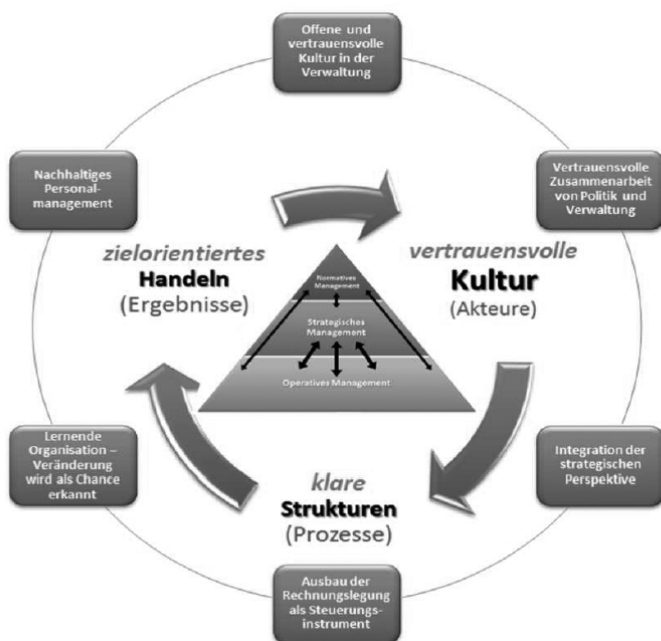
Offene und vertrauensvolle Kultur in der Verwaltung

Nachhaltiges Personalmanagement

Vertrauensvolle Zusammenarbeit von Politik und Verwaltung

zielorientiertes
Handeln
(Ergebnisse)

vertrauensvolle
Kultur
(Akteure)

Normatives Management

Strategisches Management

Operatives Management

Lernende Organisation – Veränderung wird als Chance erkannt

Integration der strategischen Perspektive

klare
Strukturen
(Prozesse)

Ausbau der Rechnungslegung als Steuerungsinstrument